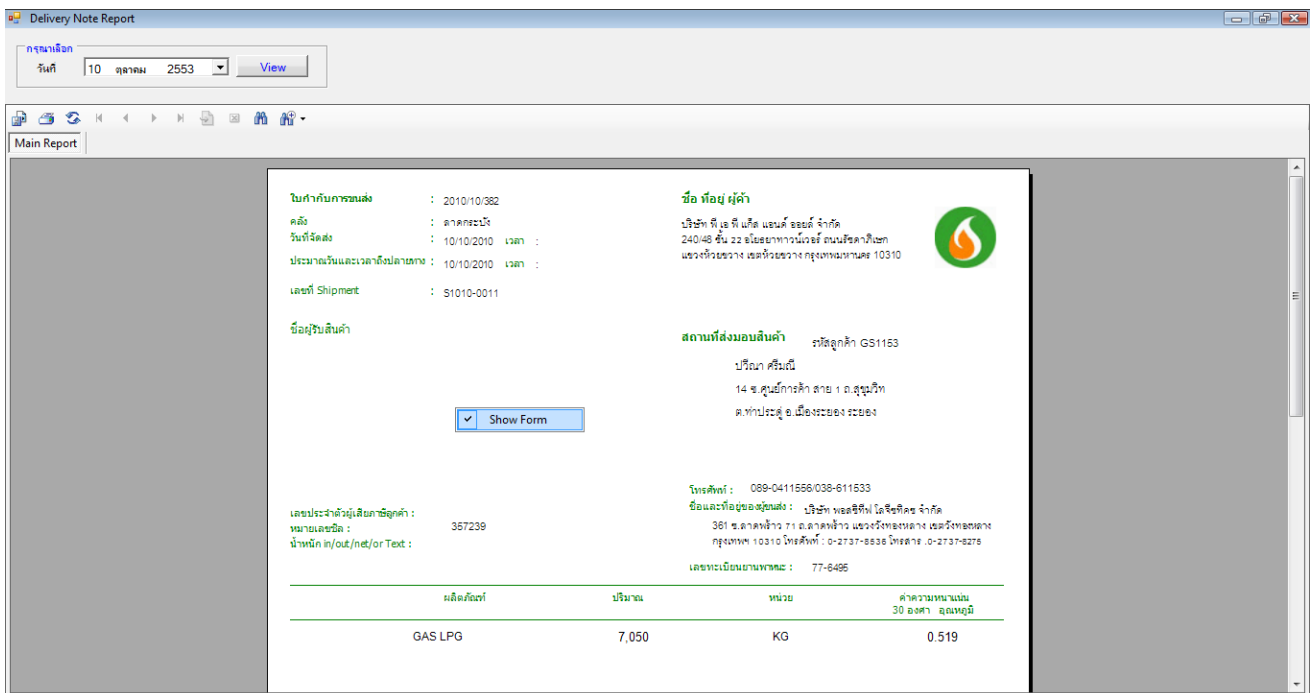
Delivery Note Report

กรุณาเลือก
วันที่ 10 ตุลาคม 2553 View

Main Report

ใบกำกับการขนส่ง : 2010/10/382
คลัง : ดาดกระบัง
วันที่จัดส่ง : 10/10/2010 เวลา :
ประมาณวันและเวลาถึงปลายทาง : 10/10/2010 เวลา :
เลขที่ Shipment : S1010-0011

ชื่อ ที่อยู่ ผู้ค้า
บริษัท พี.เอ พี แก๊ส แอนด์ ออยล์ จำกัด
240/48 ชั้น 22 อโยธยาทาวน์เวอร์ ถนนรัชดาภิเษก
แขวงห้วยขวาง เขตห้วยขวาง กรุงเทพมหานคร 10310

ชื่อผู้รับสินค้า

สถานที่ส่งมอบสินค้า รหัสลูกค้า GS1153
ปริณา ศรีมณี
14 ซ.ศูนย์การค้า สาย 1 ถ.สุขุมวิท
ต.ท่าประดู่ อ.เมืองระยอง ระยอง

Show Form

โทรศัพท์ : 089-0411556/038-611533
ชื่อและที่อยู่ของผู้ขนส่ง : บริษัท พอสซิทีฟ โลจิสติคซ จำกัด
361 ซ.ลาดพร้าว 71 ถ.ลาดพร้าว แขวงวังทองหลาง เขตวังทองหลาง
กรุงเทพฯ 10310 โทรศัพท์ : 0-2737-8538 โทรสาร .0-2737-8276

เลขประจำตัวผู้เสียภาษีลูกค้า :
หมายเลขซีล : 357239
น้ำหนัก in/out/net/or Text :

เลขทะเบียนยานพาหนะ : 77-6495

| ผลิตภัณฑ์ | ปริมาณ | หน่วย | ค่าความหนาแน่น 30 องศา อุณหภูมิ |
|---|---|---|---|
| GAS LPG | 7,050 | KG | 0.519 |